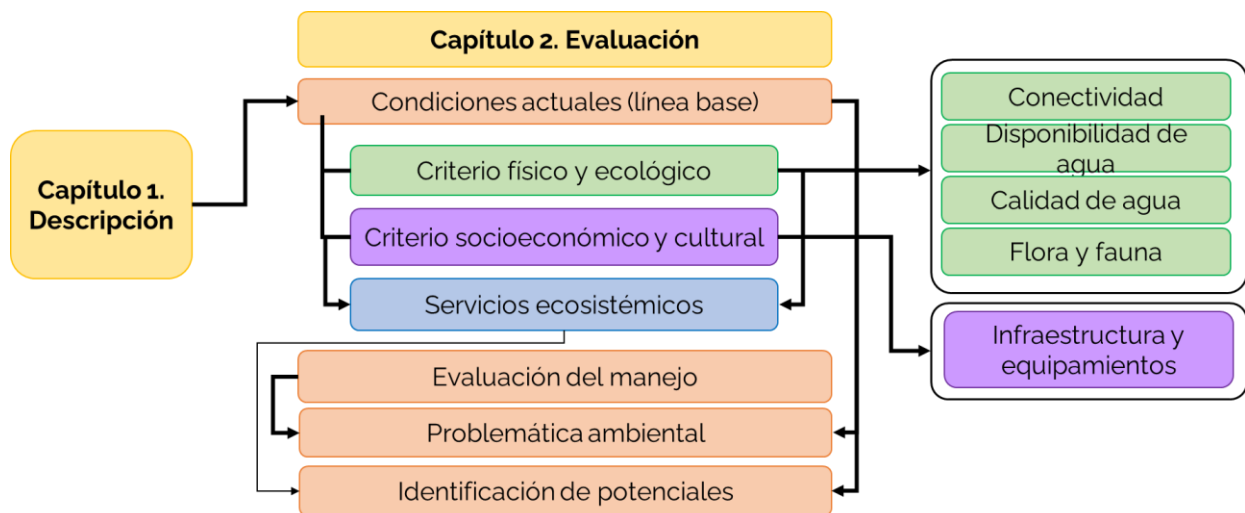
Capítulo 2. Evaluación

Capítulo 1. Descripción

Condiciones actuales (línea base)

Criterio físico y ecológico

Criterio socioeconómico y cultural

Servicios ecosistémicos

Evaluación del manejo

Problemática ambiental

Identificación de potenciales

Conectividad

Disponibilidad de agua

Calidad de agua

Flora y fauna

Infraestructura y equipamientos